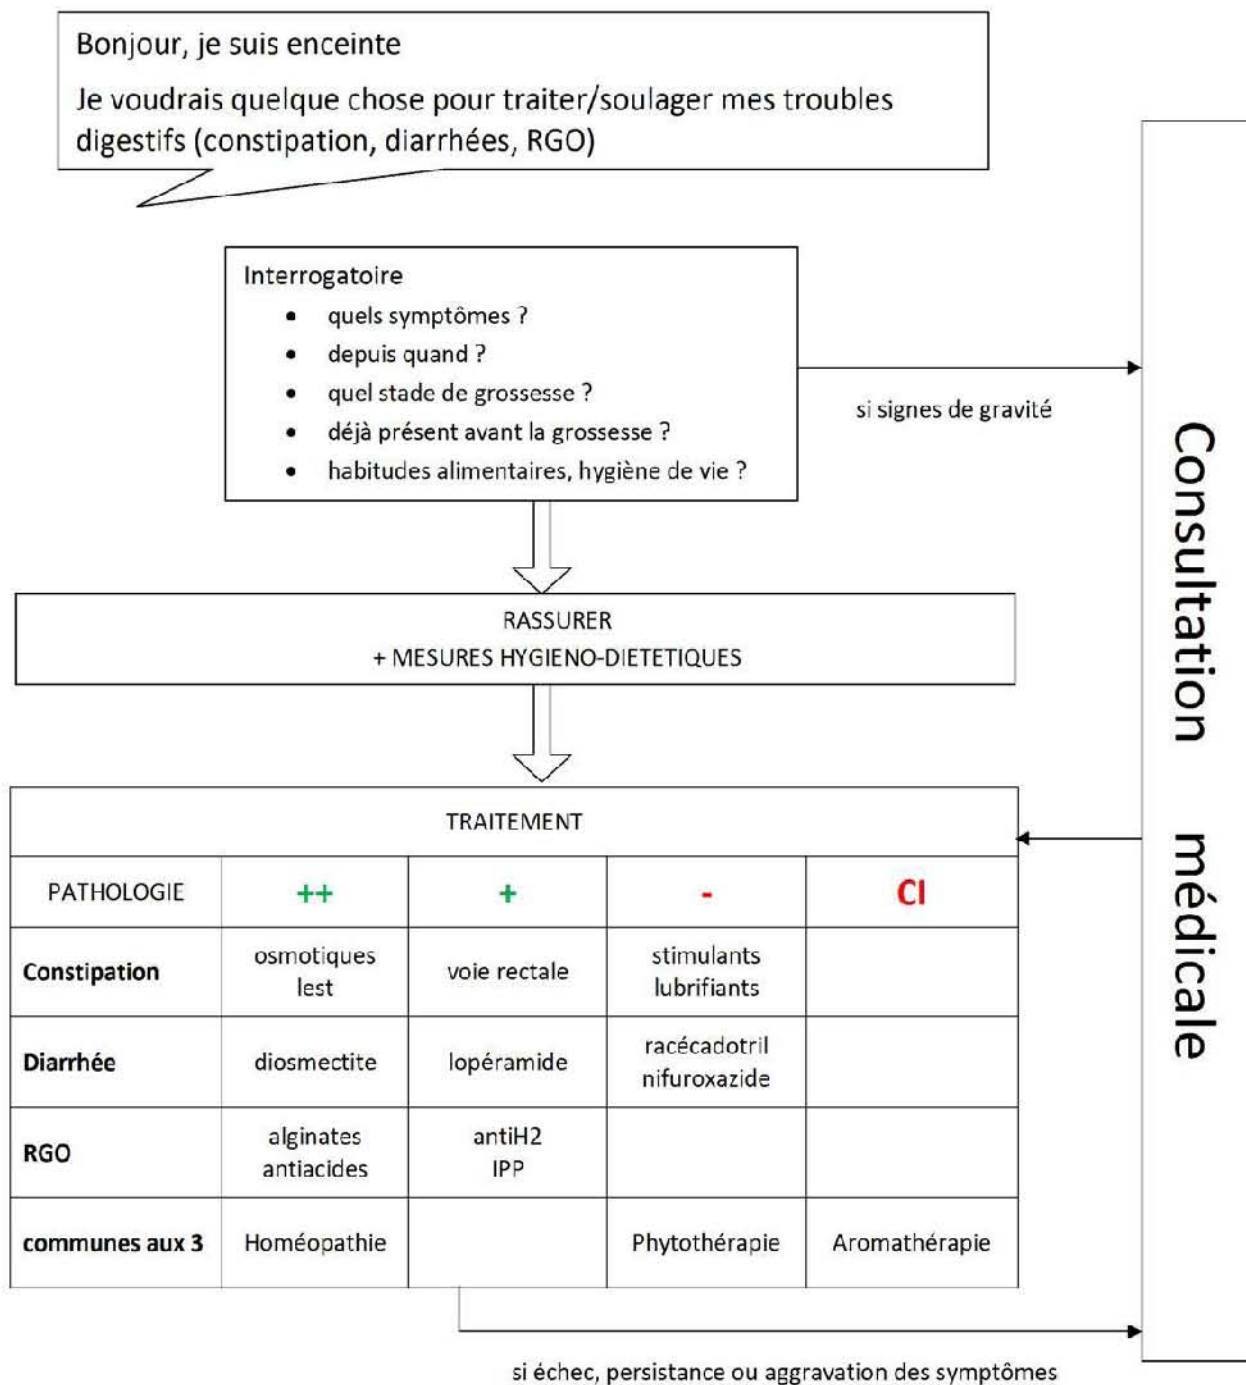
Bonjour, je suis enceinte

Je voudrais quelque chose pour traiter/soulager mes troubles digestifs (constipation, diarrhées, RGO)

Interrogatoire
- quels symptômes ?
- depuis quand ?
- quel stade de grossesse ?
- déjà présent avant la grossesse ?
- habitudes alimentaires, hygiène de vie ?

si signes de gravité

RASSURER
+ MESURES HYGIENO-DIETETIQUES

TRAITEMENT

| PATHOLOGIE | ++ | + | - | CI |
|---|---|---|---|---|
| Constipation | osmotiques lest | voie rectale | stimulants lubrifiants | |
| Diarrhée | diosmectite | lopéramide | racécadotril nifuroxazide | |
| RGO | alginates antiacides | antiH2 IPP | | |
| communes aux 3 | Homéopathie | | Phytothérapie | Aromathérapie |

si échec, persistance ou aggravation des symptômes

Consultation médicale